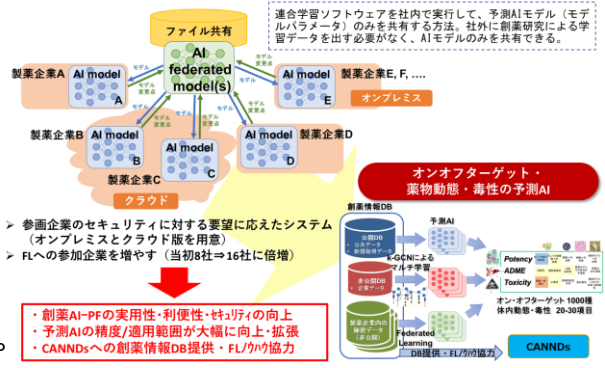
連合学習ソフトウェアを社内で実行して、予測AIモデル（モデルパラメータ）のみを共有する方法。社外に創薬研究による学習データを出す必要がなく、AIモデルのみを共有できる。

ファイル共有

AI federated model(s)

製薬企業A
AI model
A

製薬企業E, F, ....
AI model
E

オンプレミス

製薬企業B
AI model
B

AI model
C

製薬企業C

AI model
D

製薬企業D

クラウド

モデル
モデル変更点

オンオフターゲット・薬物動態・毒性の予測AI

➤ 参画企業のセキュリティに対する要望に応えたシステム（オンプレミスとクラウド版を用意）
➤ FLへの参加企業を増やす（当初8社⇒16社に倍増）

創薬情報DB
公開DB
・公共データ
・創薬医科学データ
多企業DB
企業データ
製薬企業内の創薬データ（非公開）

k-GCNによるマルチ学習
予測AI
Federated Learning

Potency
ADME
Toxicity

オン・オフターゲット 1000種
体内動態・毒性 20-30項目

DB提供・FL/ノウハウ協力

CANNDs

・創薬AI-PFの実用性・利便性・セキュリティの向上
・予測AIの精度/適用範囲が大幅に向上・拡張
・CANNDsへの創薬情報DB提供・FL/ノウハウ協力